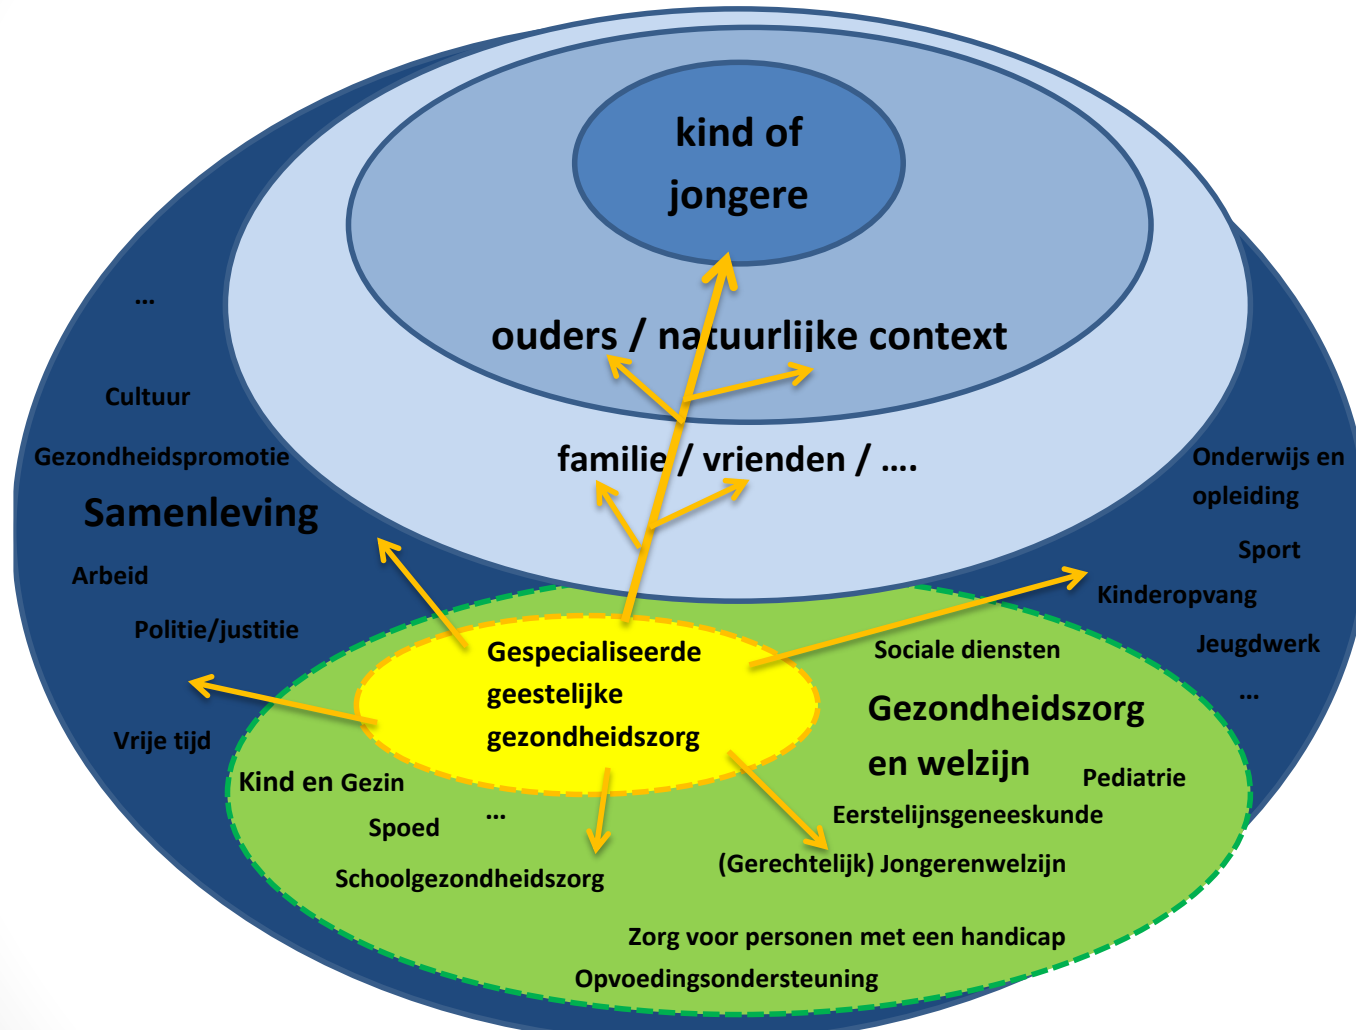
kind of jongere

ouders / natuurlijke context

familie / vrienden / ....

...

Cultuur

Gezondheidspromotie

Samenleving

Arbeid

Politie/justitie

Vrije tijd

Onderwijs en opleiding

Sport

Kinderopvang

Jeugdwerk

...

Gespecialiseerde geestelijke gezondheidszorg

Sociale diensten

Gezondheidszorg en welzijn

Pediatrie

Kind en Gezin

...

Spoed

Eerstelijnsgeneeskunde

Schoolgezondheidszorg

(Gerechtelijk) Jongerenwelzijn

Zorg voor personen met een handicap

Opvoedingsondersteuning